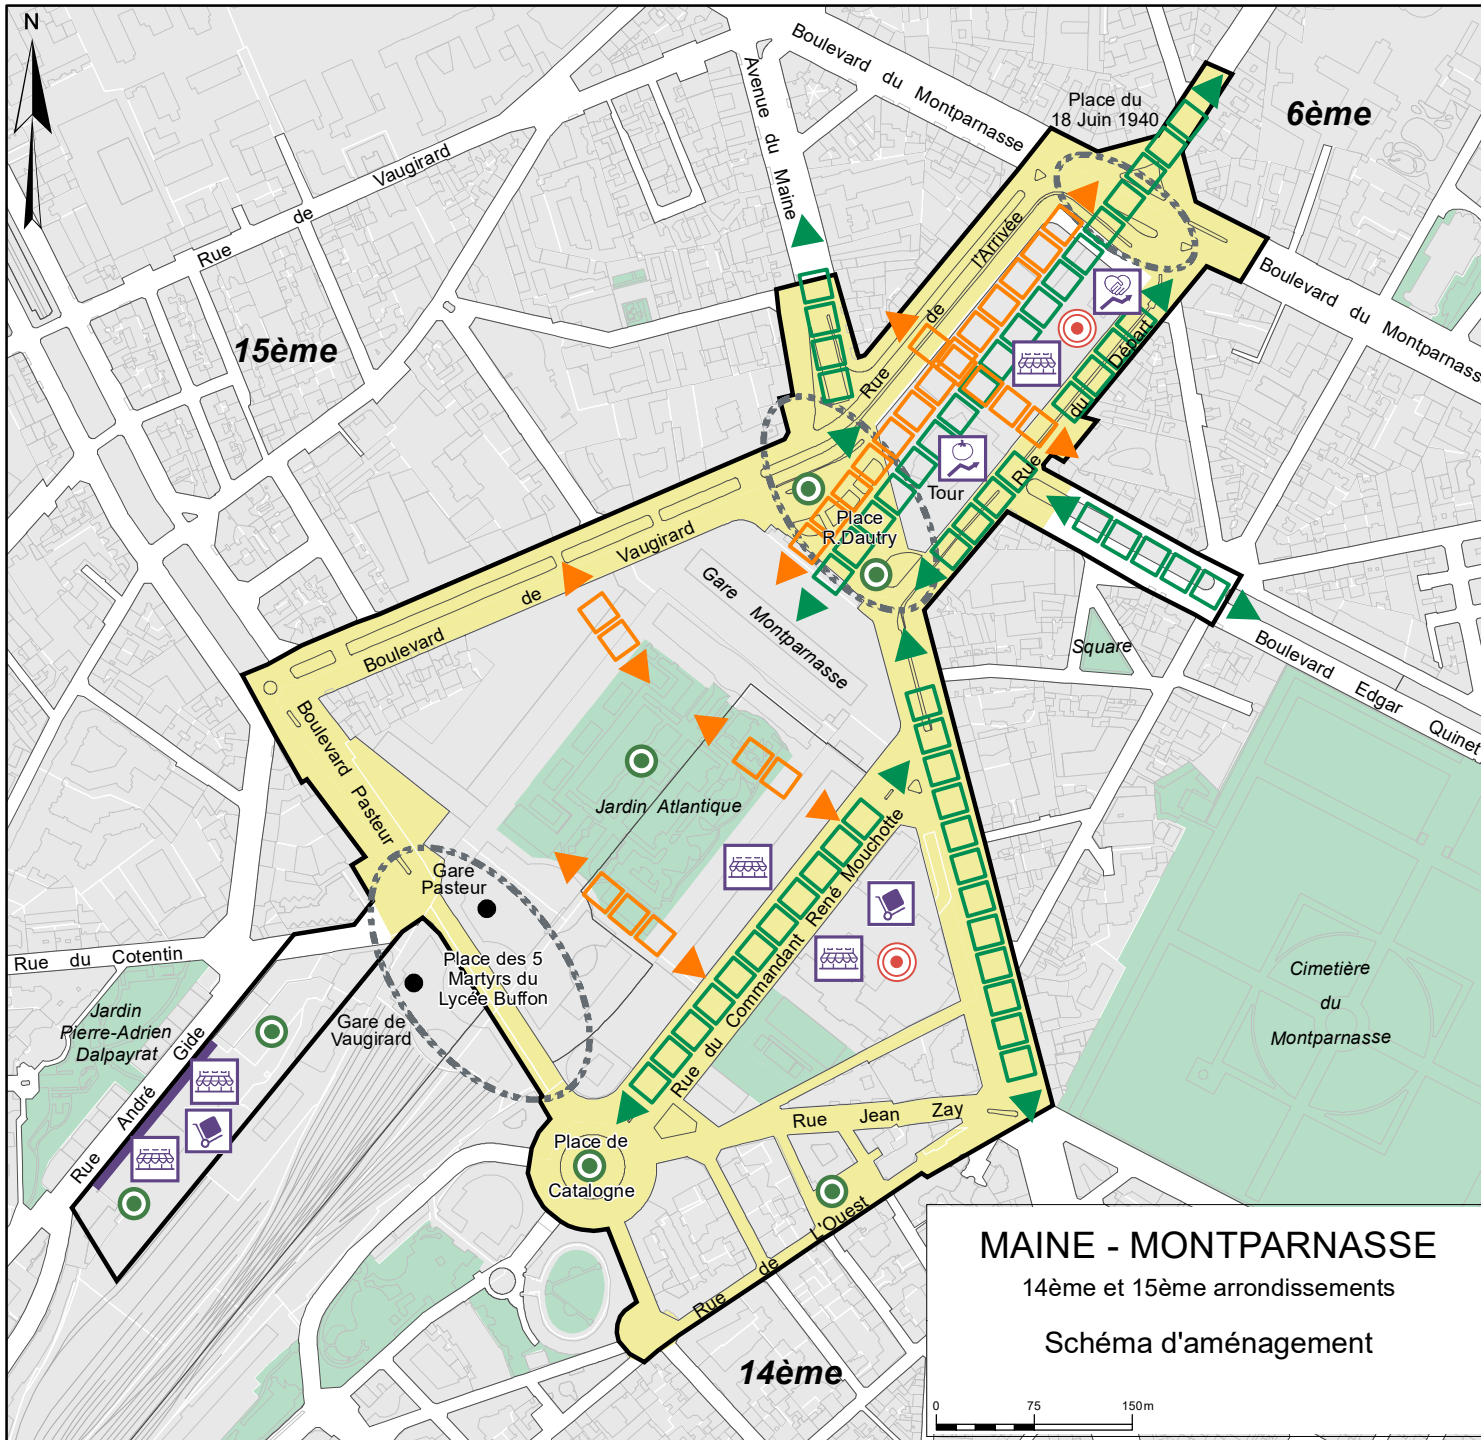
N

Boulevard du Montparnasse

Avenue du Maine

Place du 18 Juin 1940

6ème

Rue de Vaugirard

15ème

Rue de l'Arrivée

Boulevard du Montparnasse

Rue du Départ

Tour

Place R.Dautry

Boulevard de Vaugirard

Gare Montparnasse

Square

Boulevard Edgar Quinet

Boulevard Pasteur

Jardin Atlantique

Gare Pasteur

Rue René Mouchotte

Rue du Commandant René Mouchotte

Rue du Cotentin

Jardin Pierre-Adrien Dalpayrat

Place des 5 Martyrs du Lycée Buffon

Gare de Vaugirard

Rue André Gide

Cimetière du Montparnasse

Rue Jean Zay

Place de Catalogne

Rue de l'Ouest

14ème

MAINE - MONTPARNASSE
14ème et 15ème arrondissements

Schéma d'aménagement

0 75 150m